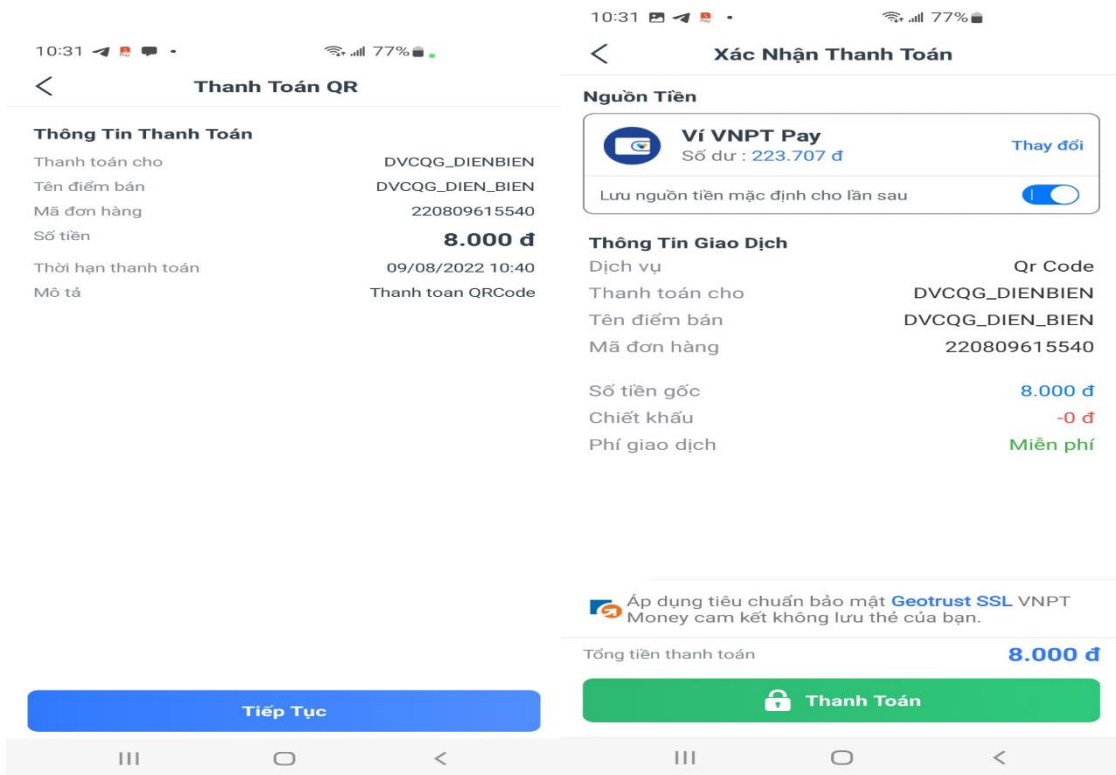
10:31 77%

<

Thanh Toán QR

Thông Tin Thanh Toán

Thanh toán cho DVCQG_DIENBIEN

Tên điểm bán DVCQG_DIEN_BIEN

Mã đơn hàng 220809615540

Số tiền 8.000 đ

Thời hạn thanh toán 09/08/2022 10:40

Mô tả Thanh toan QRCode

Tiếp Tục

10:31 77%

<

Xác Nhận Thanh Toán

Nguồn Tiền

Ví VNPT Pay

Số dư : 223.707 đ

Thay đổi

Lưu nguồn tiền mặc định cho lần sau

Thông Tin Giao Dịch

Dịch vụ Qr Code

Thanh toán cho DVCQG_DIENBIEN

Tên điểm bán DVCQG_DIEN_BIEN

Mã đơn hàng 220809615540

Số tiền gốc 8.000 đ

Chiết khấu -0 đ

Phí giao dịch Miễn phí

Áp dụng tiêu chuẩn bảo mật Geotrust SSL VNPT Money cam kết không lưu thẻ của bạn.

Tổng tiền thanh toán 8.000 đ

Thanh Toán